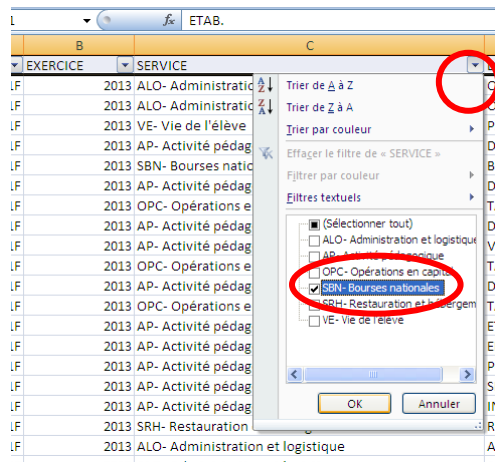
1 ETAB.

| | B | C |
|---|---|---|
| | EXERCICE | SERVICE |
| LF | 2013 | ALO- Administratio |
| LF | 2013 | ALO- Administratio |
| LF | 2013 | VE- Vie de l'élève |
| LF | 2013 | AP- Activité pédag |
| LF | 2013 | SBN- Bourses natio |
| LF | 2013 | AP- Activité pédag |
| LF | 2013 | OPC- Opérations e |
| LF | 2013 | AP- Activité pédag |
| LF | 2013 | AP- Activité pédag |
| LF | 2013 | OPC- Opérations e |
| LF | 2013 | AP- Activité pédag |
| LF | 2013 | OPC- Opérations e |
| LF | 2013 | AP- Activité pédag |
| LF | 2013 | AP- Activité pédag |
| LF | 2013 | AP- Activité pédag |
| LF | 2013 | AP- Activité pédag |
| LF | 2013 | AP- Activité pédag |
| LF | 2013 | SRH- Restauration |
| LF | 2013 | ALO- Administration et logistique |

Trier de A à Z
Trier de Z à A
Trier par couleur
Effacer le filtre de « SERVICE »
Filtrer par couleur
Filtres textuels

(Sélectionner tout)
ALO- Administration et logistique
AP- Activité pédagogique
OPC- Opérations en capital
SBN- Bourses nationales
SRH- Restauration et hébergem
VE- Vie de l'élève

OK
Annuler